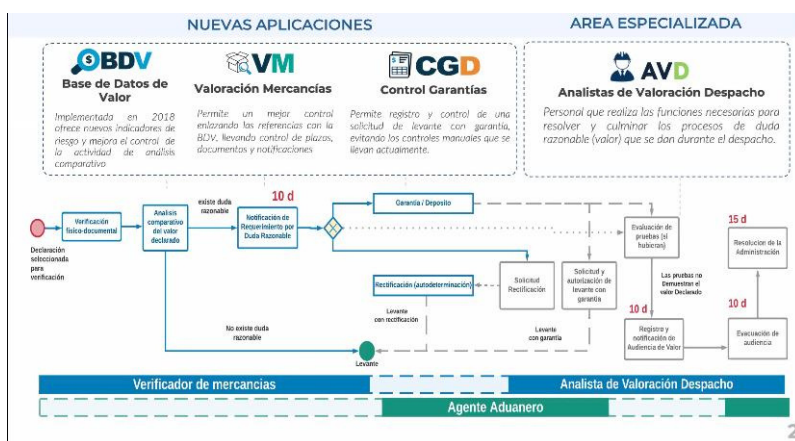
NUEVAS APLICACIONES

AREA ESPECIALIZADA

BDV
Base de Datos de Valor
Implementada en 2018 ofrece nuevos indicadores de riesgo y mejora el control de la actividad de análisis comparativo

VM
Valoración Mercancías
Permite un mejor control enlazando las referencias con la BDV, llevando control de plazos, documentos y notificaciones

CGD
Control Garantías
Permite registro y control de una solicitud de levante con garantía, evitando los controles manuales que se llevan actualmente.

AVD
Analistas de Valoración Despacho
Personal que realiza las funciones necesarias para resolver y culminar los procesos de duda razonable (valor) que se dan durante el despacho.

Declaración seleccionada para verificación

Verificación físico-documental

Analisis comparativo del valor declarado

existe duda razonable

10 d

Notificación de Requerimiento por Duda Razonable

Garantía / Deposito

Rectificación (autodeterminación)

Solicitud Rectificación

Solicitud y autorización de levante con garantía

Evaluación de pruebas (si hubieran)

Las pruebas no demuestran el valor Declarado

15 d

Resolución de la Administración

10 d

Registro y notificación de Audiencia de Valor

10 d

Evacuación de audiencia

Levante con rectificación

Levante con garantía

No existe duda razonable

Levante

Verificador de mercancias

Analista de Valoración Despacho

Agente Aduanero

2